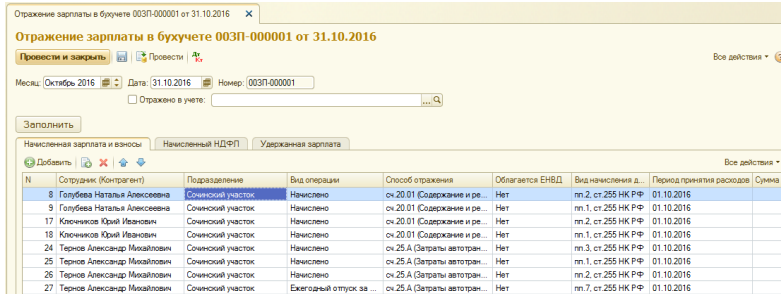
Отражение зарплаты в бухучете 003П-000001 от 31.10.2016

Отражение зарплаты в бухучете 003П-000001 от 31.10.2016

Провести и закрыть | Провести | Все действия

Месяц: Октябрь 2016 | Дата: 31.10.2016 | Номер: 003П-000001

Отражено в учете:

Заполнить

Начисленная зарплата и взносы | Начисленный НДФЛ | Удержанная зарплата

Добавить | Все действия

| N | Сотрудник (Контрагент) | Подразделение | Вид операции | Способ отражения | Облагается ЕНВД | Вид начисления д... | Период принятия расходов | Сумма |
|---|---|---|---|---|---|---|---|---|
| 8 | Голубева Наталья Алексеевна | Сочинский участок | Начислено | сч.20.01 (Содержание и ре... | Нет | пп.2, ст.255 НК РФ | 01.10.2016 | |
| 9 | Голубева Наталья Алексеевна | Сочинский участок | Начислено | сч.20.01 (Содержание и ре... | Нет | пп.1, ст.255 НК РФ | 01.10.2016 | |
| 17 | Ключников Юрий Иванович | Сочинский участок | Начислено | сч.20.01 (Содержание и ре... | Нет | пп.2, ст.255 НК РФ | 01.10.2016 | |
| 18 | Ключников Юрий Иванович | Сочинский участок | Начислено | сч.20.01 (Содержание и ре... | Нет | пп.1, ст.255 НК РФ | 01.10.2016 | |
| 24 | Тернов Александр Михайлович | Сочинский участок | Начислено | сч.25.А (Затраты автотран... | Нет | пп.3, ст.255 НК РФ | 01.10.2016 | |
| 25 | Тернов Александр Михайлович | Сочинский участок | Начислено | сч.25.А (Затраты автотран... | Нет | пп.1, ст.255 НК РФ | 01.10.2016 | |
| 26 | Тернов Александр Михайлович | Сочинский участок | Начислено | сч.25.А (Затраты автотран... | Нет | пп.2, ст.255 НК РФ | 01.10.2016 | |
| 27 | Тернов Александр Михайлович | Сочинский участок | Ежегодный отпуск за ... | сч.25.А (Затраты автотран... | Нет | пп.7, ст.255 НК РФ | 01.10.2016 | |